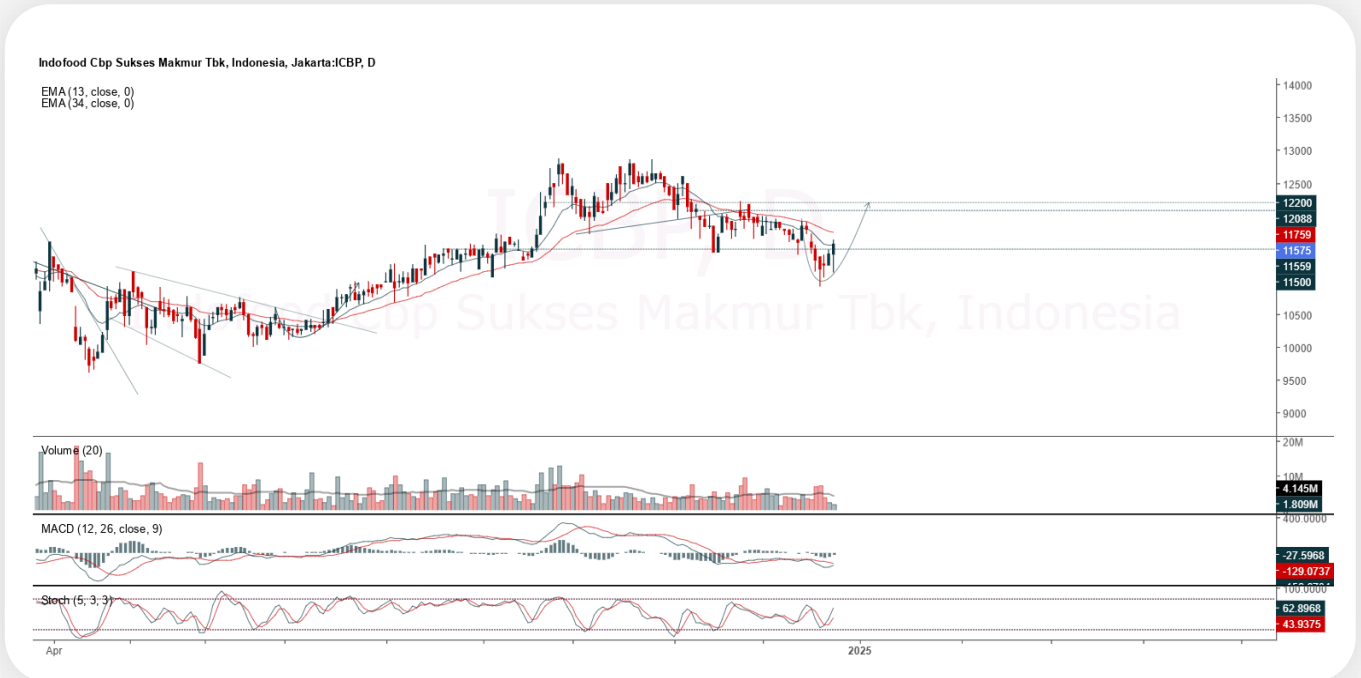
Indofood Cbp Sukses Makmur Tbk, Indonesia, Jakarta:ICBP, D

EMA (13, close, 0)
EMA (34, close, 0)

ICBP, D
Indofood Cbp Sukses Makmur Tbk, Indonesia

14000
13500
13000
12500
12200
12088
11759
11575
11559
11500
10500
10000
9500
9000

Volume (20)
20M
10M
4.145M
1.809M

MACD (12, 26, close, 9)
400.0000
-27.5968
-129.0737

Stoch (5, 3, 3)
100.0000
62.8968
43.9375

Apr
2025